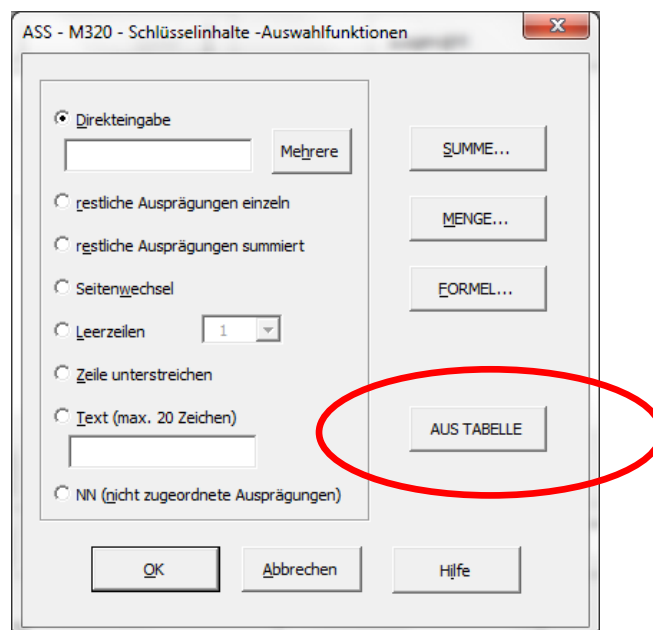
ASS - M320 - Schlüsselinhalte -Auswahlfunktionen

x

Direkteingabe

Mehrere

restliche Ausprägungen einzeln

restliche Ausprägungen summiert

Seitenwechsel

Leerzeilen

1

Zeile unterstreichen

Text (max. 20 Zeichen)

NN (nicht zugeordnete Ausprägungen)

SUMME...

MENGE...

FORMEL...

AUS TABELLE

OK

Abbrechen

Hilfe